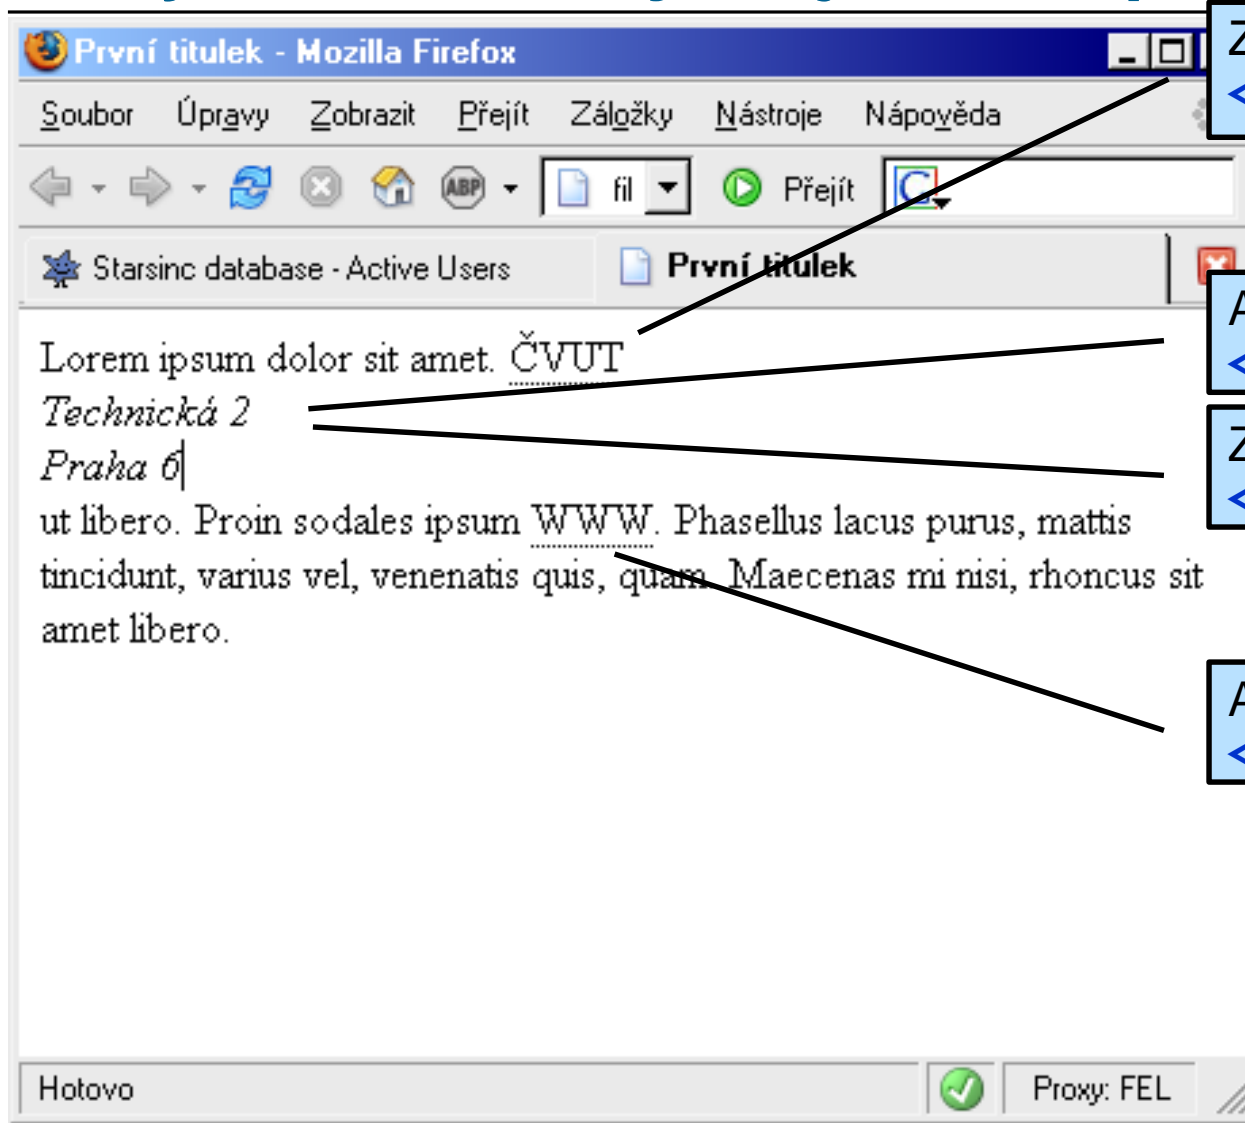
První titulek - Mozilla Firefox

Soubor Úpravy Zobrazit Přejít Záložky Nástroje Nápověda

fil Přejít

Starsinc database - Active Users

První titulek

Lorem ipsum dolor sit amet. ČVUT
*Technická 2*
*Praha 6*
ut libero. Proin sodales ipsum WWW. Phasellus lacus purus, mattis tincidunt, varius vel, venenatis quis, quam. Maecenas mi nisi, rhoncus sit amet libero.

Hotovo

Proxy: FEL

Z
<
A
<
Z
<
A
<